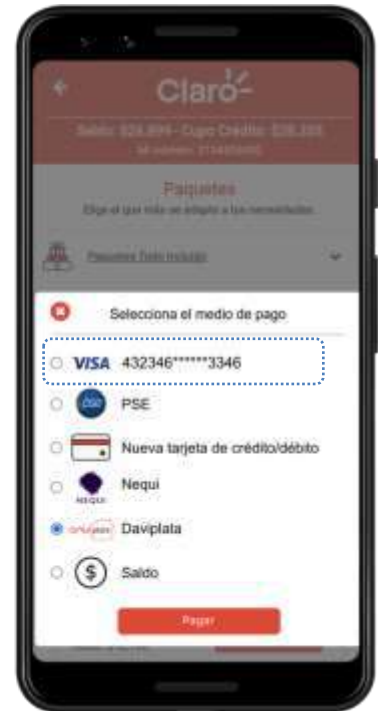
Claro

Saldo: $24.894 - Cupo Crédito: $28.385
Mi número: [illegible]

Paquetes
Elige el que más se adapte a tus necesidades

Paquetes Todo Incluido

Selecciona el medio de pago

VISA 432346******3346

PSE

PSE

Nueva tarjeta de crédito/débito

Nequi

NEQUI

daviplata

Daviplata

Saldo

Pagar